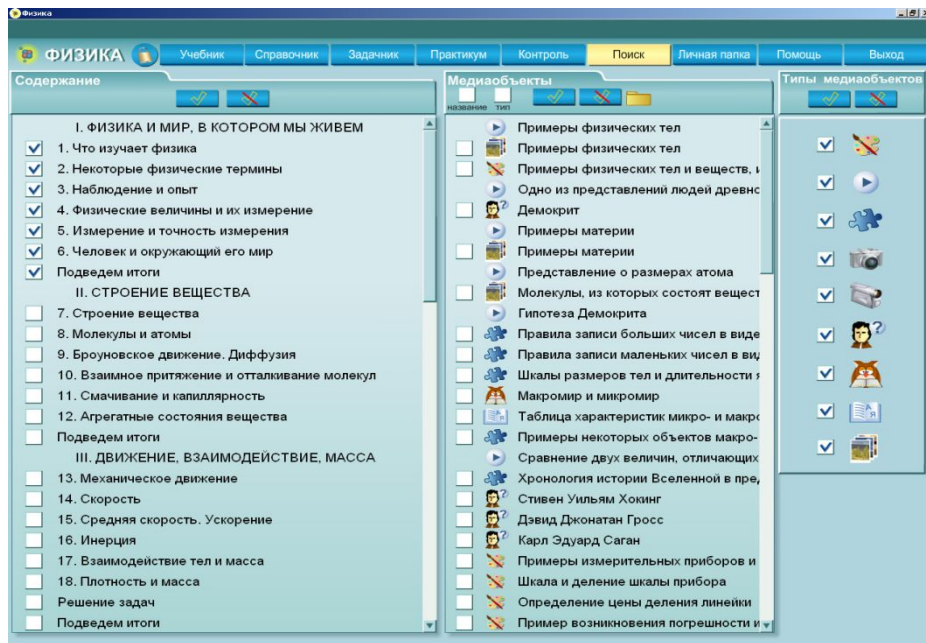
Физика

ФИЗИКА

Учебник | Справочник | Задачник | Практикум | Контроль | Поиск | Личная папка | Помощь | Выход

Содержание

I. ФИЗИКА И МИР, В КОТОРОМ МЫ ЖИВЕМ
1. Что изучает физика
2. Некоторые физические термины
3. Наблюдение и опыт
4. Физические величины и их измерение
5. Измерение и точность измерения
6. Человек и окружающий его мир
Подведем итоги
II. СТРОЕНИЕ ВЕЩЕСТВА
7. Строение вещества
8. Молекулы и атомы
9. Броуновское движение. Диффузия
10. Взаимное притяжение и отталкивание молекул
11. Смачивание и капиллярность
12. Агрегатные состояния вещества
Подведем итоги
III. ДВИЖЕНИЕ, ВЗАИМОДЕЙСТВИЕ, МАССА
13. Механическое движение
14. Скорость
15. Средняя скорость. Ускорение
16. Инерция
17. Взаимодействие тел и масса
18. Плотность и масса
Решение задач
Подведем итоги

Медиаобъекты
название тип

Примеры физических тел
Примеры физических тел
Примеры физических тел и веществ, и
Одно из представлений людей древнс
Демокрит
Примеры материи
Примеры материи
Представление о размерах атома
Молекулы, из которых состоят вещест
Гипотеза Демокрита
Правила записи больших чисел в виде
Правила записи маленьких чисел в ви,
Шкалы размеров тел и длительности я
Макромир и микромир
Таблица характеристик микро- и макро
Примеры некоторых объектов макро-
Сравнение двух величин, отличающих
Хронология истории Вселенной в пре,
Стивен Уильям Хокинг
Дэвид Джонатан Гросс
Карл Эдуард Саган
Примеры измерительных приборов и
Шкала и деление шкалы прибора
Определение цены деления линейки
Пример возникновения погрешности и

Типы медиаобъектов